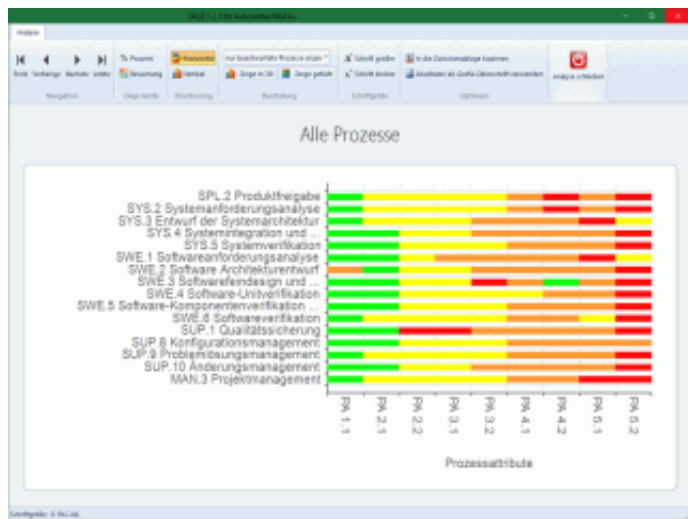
Analyse

Erste Vorherige Nächste Letzte

Navigation

Prozent Bewertung

Zeige Werte

Horizontal Vertikal

Orientierung

Zeige in 3D Zeige gefüllt

Darstellung

Schrift größer Schrift kleiner

Schriftgröße

Optionen

Analyse schließen

Alle Prozesse

SPL.2 Produktfreigabe
SYS.2 Systemanforderungsanalyse
SYS.3 Entwurf der Systemarchitektur
SYS.4 Systemintegration und ...
SYS.5 Systemverifikation
SWE.1 Softwareanforderungsanalyse
SWE.2 Software Architekturentwurf
SWE.3 Softwarefeindesign und ...
SWE.4 Software-Unitverifikation
SWE.5 Software-Komponentenverifikation ...
SWE.6 Softwareverifikation
SUP.1 Qualitätssicherung
SUP.8 Konfigurationsmanagement
SUP.9 Problemlösungsmanagement
SUP.10 Änderungsmanagement
MAN.3 Projektmanagement

PA 1.1
PA 2.1
PA 2.2
PA 3.1
PA 3.2
PA 4.1
PA 4.2
PA 5.1
PA 5.2

Prozessattribute